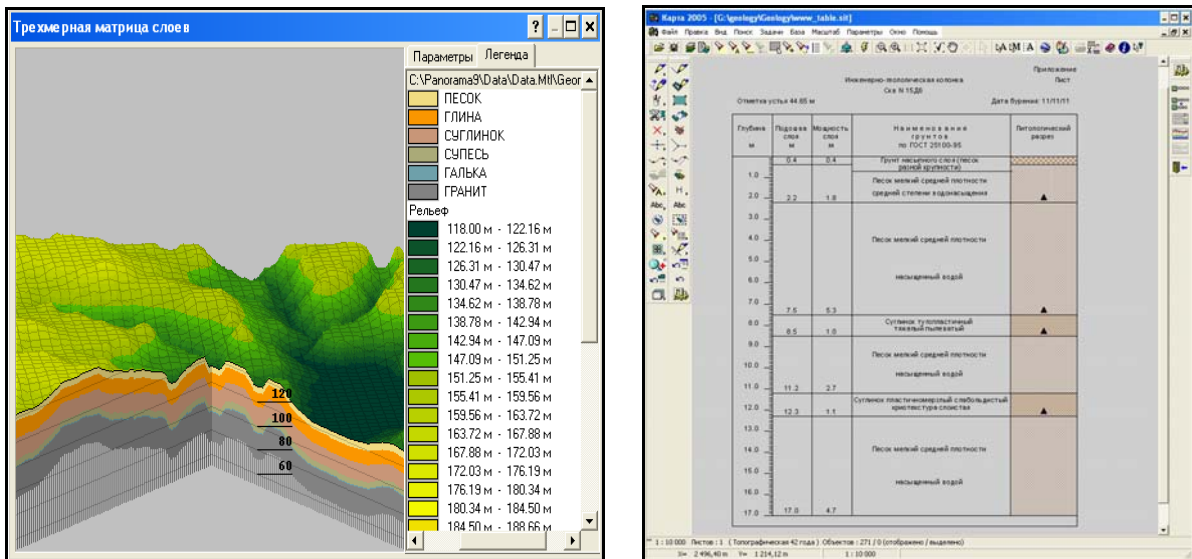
Трехмерная матрица слоев

Параметры Легенда

C:\Panorama9\Data\Data.Mtl\Geor

ПЕСОК
ГЛИНА
СУГЛИНОК
СУПЕСЬ
ГАЛЬКА
ГРАНИТ

Рельеф

118.00 м - 122.16 м
122.16 м - 126.31 м
126.31 м - 130.47 м
130.47 м - 134.62 м
134.62 м - 138.78 м
138.78 м - 142.94 м
142.94 м - 147.09 м
147.09 м - 151.25 м
151.25 м - 155.41 м
155.41 м - 159.56 м
159.56 м - 163.72 м
163.72 м - 167.88 м
167.88 м - 172.03 м
172.03 м - 176.19 м
176.19 м - 180.34 м
180.34 м - 184.50 м
184.50 м - 188.66 м

120
100
80
60

Карта 2005 - [G:\geology\Geology\www_table.sit]

Файл Правка Вид Поиск Задачи База Масштаб Параметры Окно Помощь

Приложение
Лист

Инженерно-геологическая колонка
Скв N 15Д6

Отметка устья 44.85 м

Дата бурения: 11/11/11

| Глубина м | Подошва слоя м | Мощность слоя м | Наименование грунтов по ГОСТ 25100-95 | Литологический разрез |
|---|---|---|---|---|
| | 0.4 | 0.4 | Грунт насыпного слоя (песок разной крупности) | |
| 1.0 2.0 | 2.2 | 1.8 | Песок мелкий средней плотности средней степени водонасыщения | ▲ |
| 3.0 4.0 5.0 6.0 7.0 | 7.5 | 5.3 | Песок мелкий средней плотности насыщенный водой | ▲ |
| 8.0 | 8.5 | 1.0 | Суглинок тугопластичный тяжелый пылеватый | ▲ |
| 9.0 10.0 11.0 | 11.3 | 2.7 | Песок мелкий средней плотности насыщенный водой | |
| 12.0 | 12.3 | 1.1 | Суглинок пластичномерзлый слабольдистый криотекстура слоистая | ▲ |
| 13.0 14.0 15.0 16.0 17.0 | 17.0 | 4.7 | Песок мелкий средней плотности насыщенный водой | |

1 : 10 000 Листов : 1 ( Топографическая 42 года ) Объектов : 271 / 0 (отображено / выделено)

X= 2 496,40 m Y= 1 214,12 m 1 : 10 000